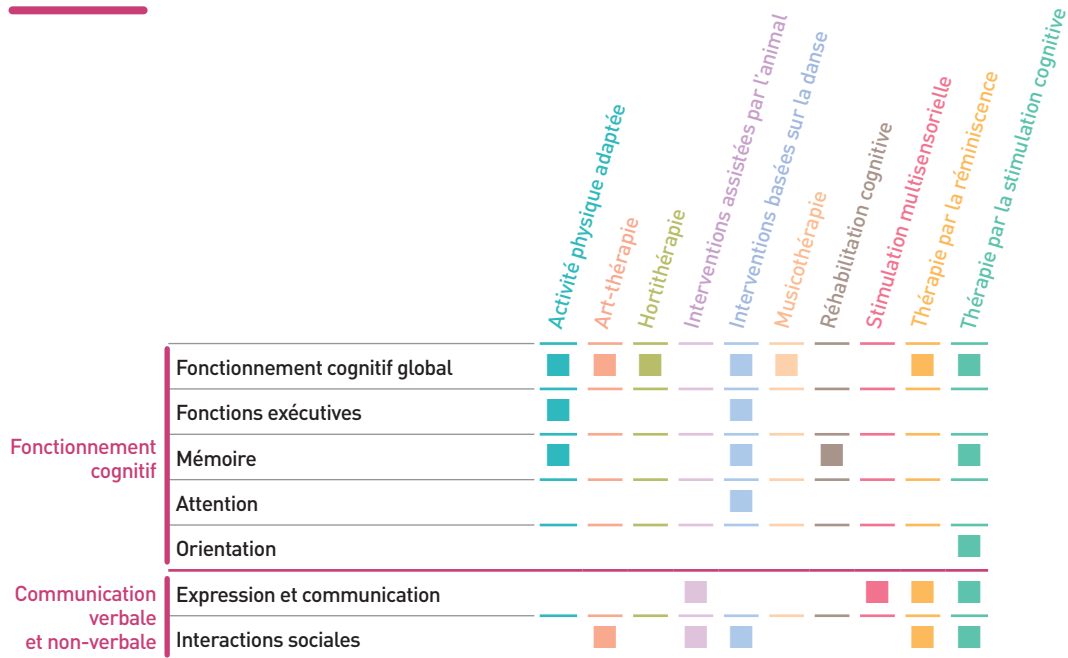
| | | Activité physique adaptée | Art-thérapie | Hortithérapie | Interventions assistées par l'animal | Interventions basées sur la danse | Musicothérapie | Réhabilitation cognitive | Stimulation multisensorielle | Thérapie par la réminiscence | Thérapie par la stimulation cognitive |
|---|---|---|---|---|---|---|---|---|---|---|---|
| Fonctionnement cognitif | Fonctionnement cognitif global | ■ | ■ | ■ | | ■ | ■ | | | ■ | ■ |
| | Fonctions exécutives | ■ | | | | ■ | | | | | |
| | Mémoire | ■ | | | | ■ | | ■ | | | ■ |
| | Attention | | | | | ■ | | | | | |
| | Orientation | | | | | | | | | | ■ |
| Communication verbale et non-verbale | Expression et communication | | | | ■ | | | | ■ | ■ | ■ |
| | Interactions sociales | | ■ | | ■ | ■ | | | | ■ | ■ |